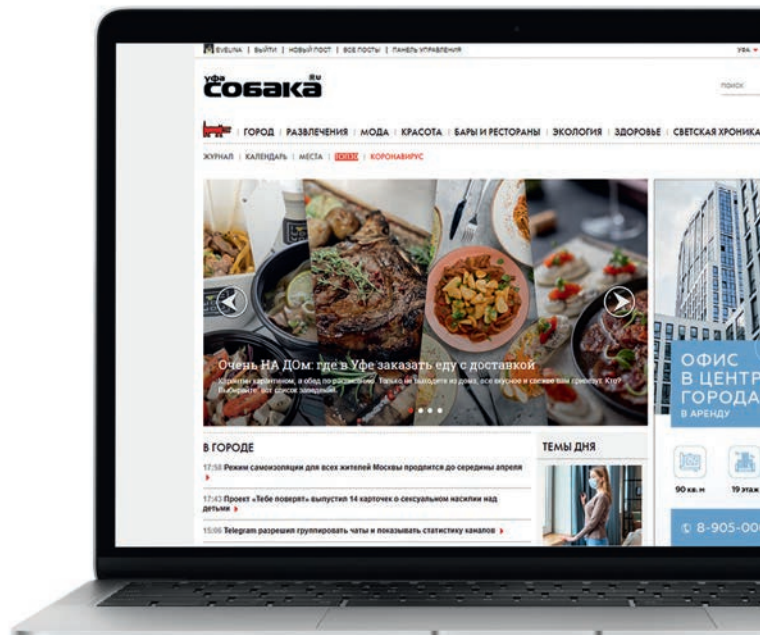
EVELINA | ВЫЙТИ | НОВЫЙ ПОСТ | ВСЕ ПОСТЫ | ПАНЕЛЬ УПРАВЛЕНИЯ

УФА

Уфа Собака.ru

ПОИСК

ГОРОД | РАЗВЛЕЧЕНИЯ | МОДА | КРАСОТА | БАРЫ И РЕСТОРАНЫ | ЭКОЛОГИЯ | ЗДОРОВЬЕ | СВЕТСКАЯ ХРОНИКА

ЖУРНАЛ | КАЛЕНДАРЬ | МЕСТА | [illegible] | КОРОНАВИРУС

Очень НА ДОМ: где в Уфе заказать еду с доставкой

Карантин карантином, а обед по расписанию. Только не выходите из дома, все вкусное и свежее вам привезут. Кто? Выбирайте, вот список заведений.

ОФИС В ЦЕНТРЕ ГОРОДА В АРЕНДУ

90 кв. м

19 этаж

8-905-00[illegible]

В ГОРОДЕ

17:58 Режим самоизоляции для всех жителей Москвы продлится до середины апреля

17:43 Проект «Тебе поверят» выпустил 14 карточек о сексуальном насилии над детьми

15:06 Telegram разрешил группировать чаты и показывать статистику каналов

ТЕМЫ ДНЯ